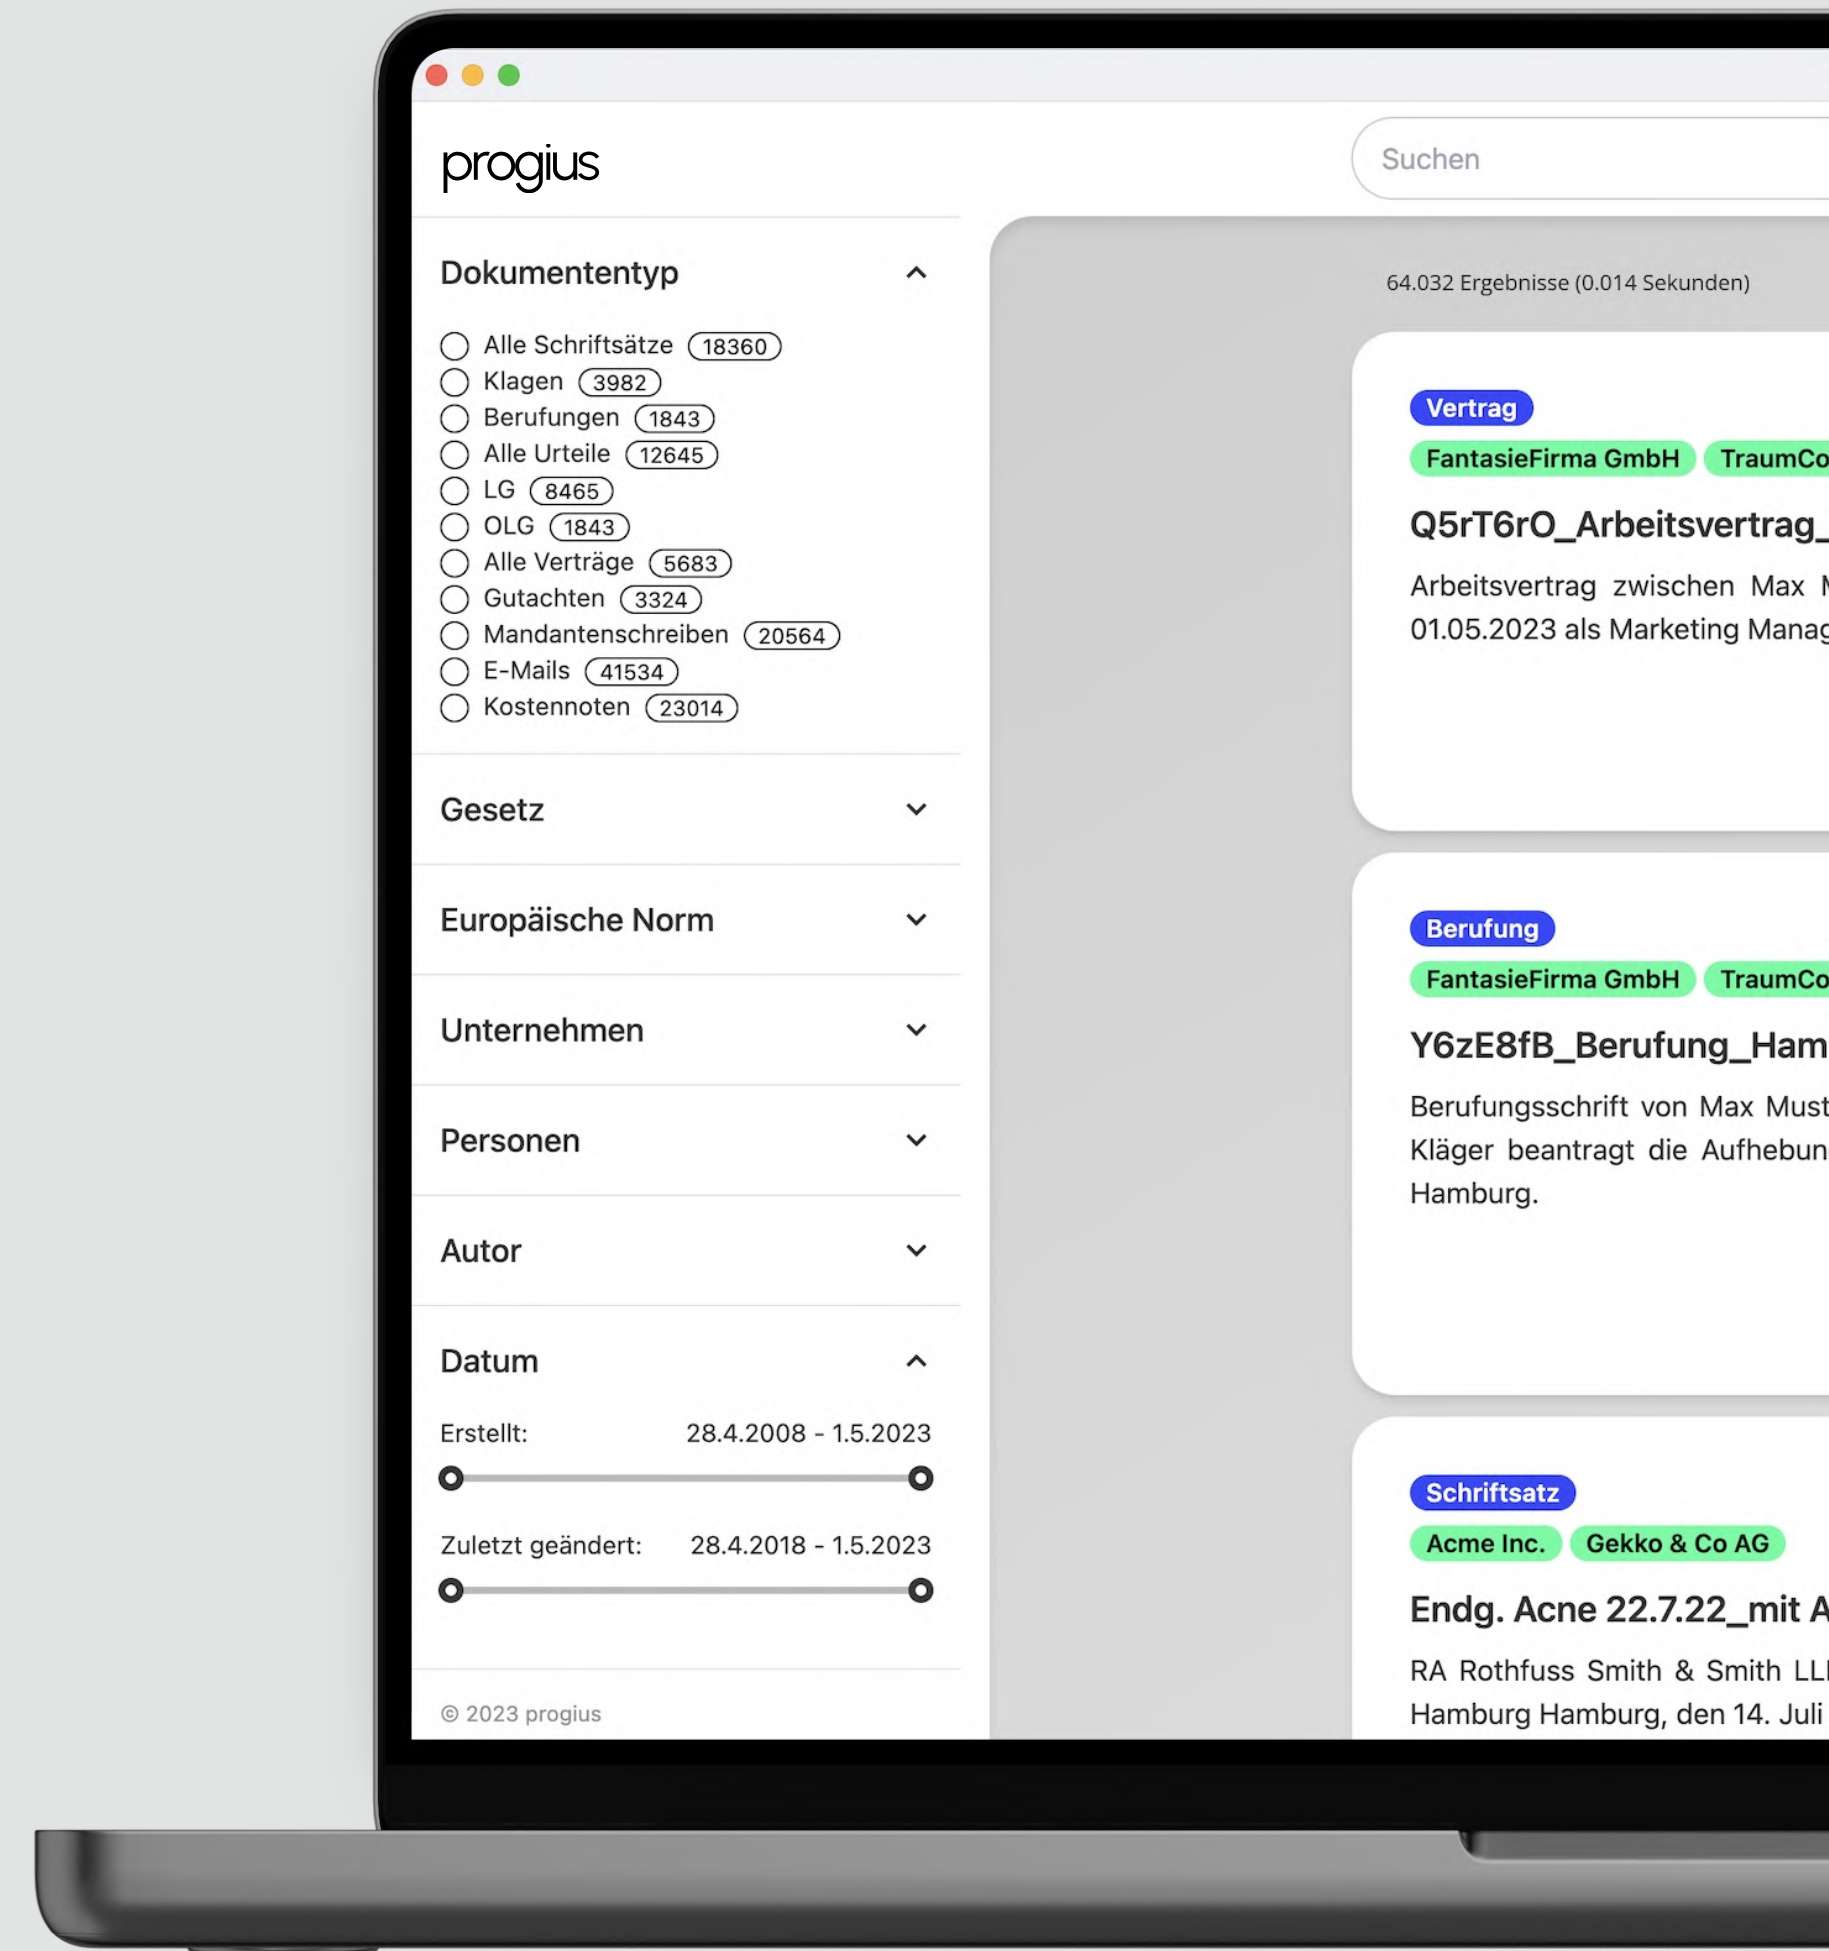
progius

Suchen

Dokumententyp

Alle Schriftsätze 18360
Klagen 3982
Berufungen 1843
Alle Urteile 12645
LG 8465
OLG 1843
Alle Verträge 5683
Gutachten 3324
Mandantenschreiben 20564
E-Mails 41534
Kostennoten 23014

Gesetz

Europäische Norm

Unternehmen

Personen

Autor

Datum

Erstellt: 28.4.2008 - 1.5.2023

Zuletzt geändert: 28.4.2018 - 1.5.2023

© 2023 progius

64.032 Ergebnisse (0.014 Sekunden)

Vertrag
FantasieFirma GmbH TraumCo
Q5rT6rO_Arbeitsvertrag_
Arbeitsvertrag zwischen Max M
01.05.2023 als Marketing Manag

Berufung
FantasieFirma GmbH TraumCo
Y6zE8fB_Berufung_Ham
Berufungsschrift von Max Must
Kläger beantragt die Aufhebun
Hamburg.

Schriftsatz
Acme Inc. Gekko & Co AG
Endg. Acne 22.7.22_mit A
RA Rothfuss Smith & Smith LL
Hamburg Hamburg, den 14. Juli